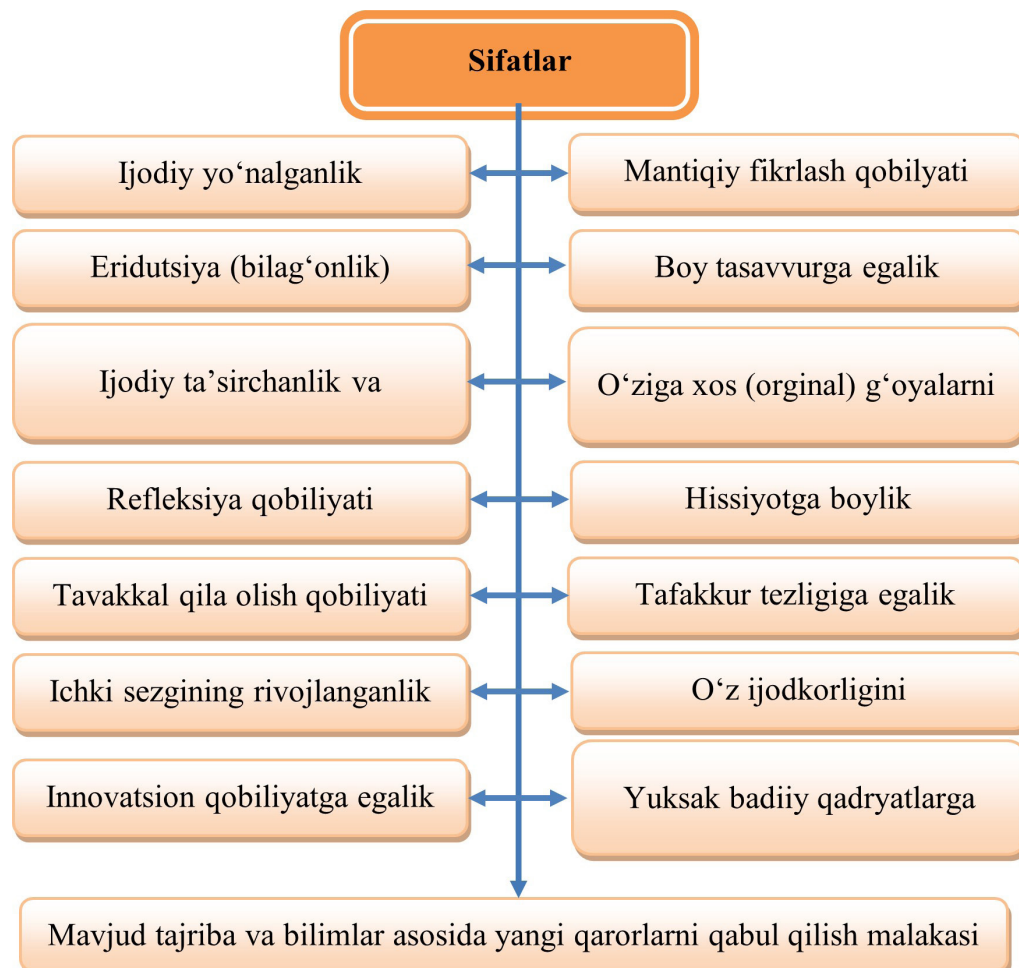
Sifatlar

Ijodiy yo‘nalganlik

Mantiqiy fikrlash qobilyati

Eridutsiya (bilag‘onlik)

Boy tasavvurga egalik

Ijodiy ta’sirchanlik va

O‘ziga xos (orginal) g‘oyalarni

Refleksiya qobiliyati

Hissiyotga boylik

Tavakkal qila olish qobiliyati

Tafakkur tezligiga egalik

Ichki sezgining rivojlanganlik

O‘z ijodkorligini

Innovatsion qobiliyatga egalik

Yuksak badiiy qadryatlarga

Mavjud tajriba va bilimlar asosida yangi qarorlarni qabul qilish malakasi